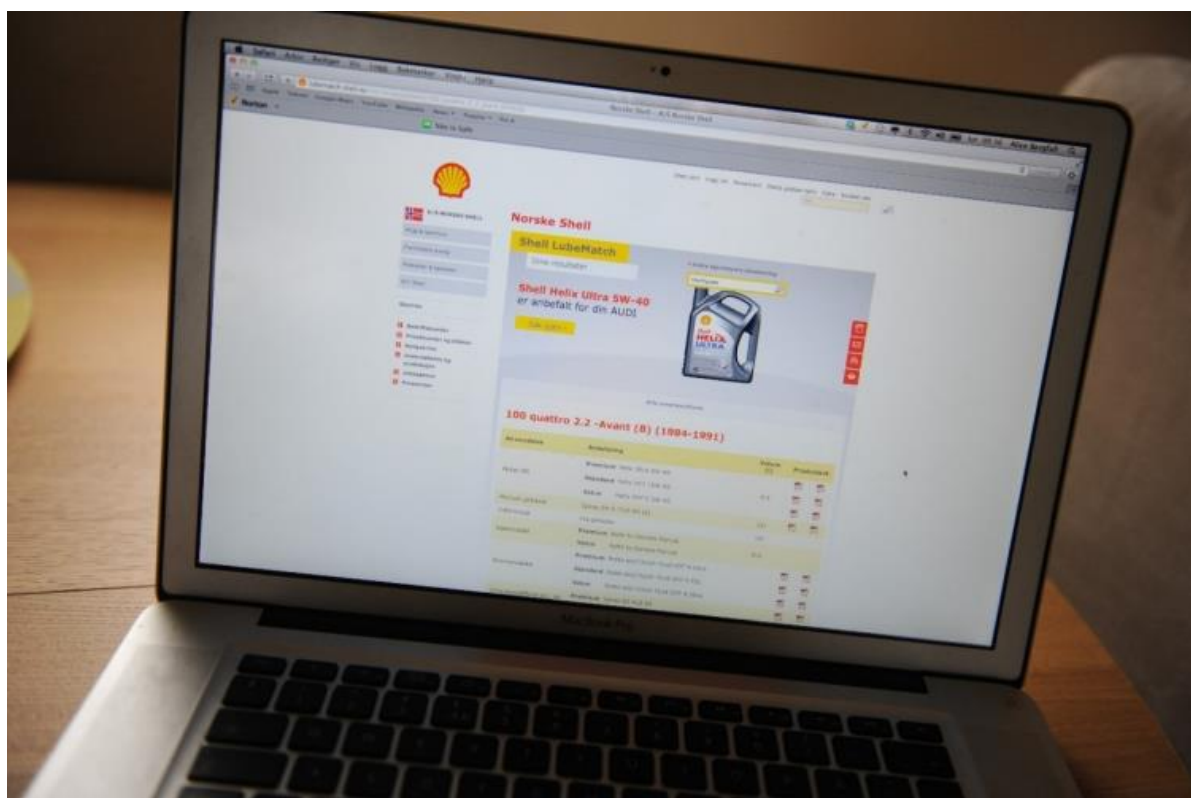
Safari Arkiv Rediger Vis Logg Bokmerker Vindu Hjelp

Norske Shell - A/S Norske Shell

Norske Shell

Shell LubeMatch

Dine resultater

Shell Helix Ultra 5W-40
er anbefalt for din AUDI

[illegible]

Shell HELIX ULTRA

100 quattro 2.2 -Avant (8) (1984-1991)

| Anvendelse | Anbefaling | Volum (l) | Produktark |
|---|---|---|---|
| Motor olje | Premium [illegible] | | |
| | Standard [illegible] | | |
| | Enkel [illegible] | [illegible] | |
| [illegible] | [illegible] | | |
| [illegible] | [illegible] | | |
| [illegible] | Premium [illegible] | | |
| | Enkel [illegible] | | |
| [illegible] | Premium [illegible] | | |
| | Standard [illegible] | | |
| | Enkel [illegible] | | |
| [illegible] | Premium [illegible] | | |

MacBook Pro